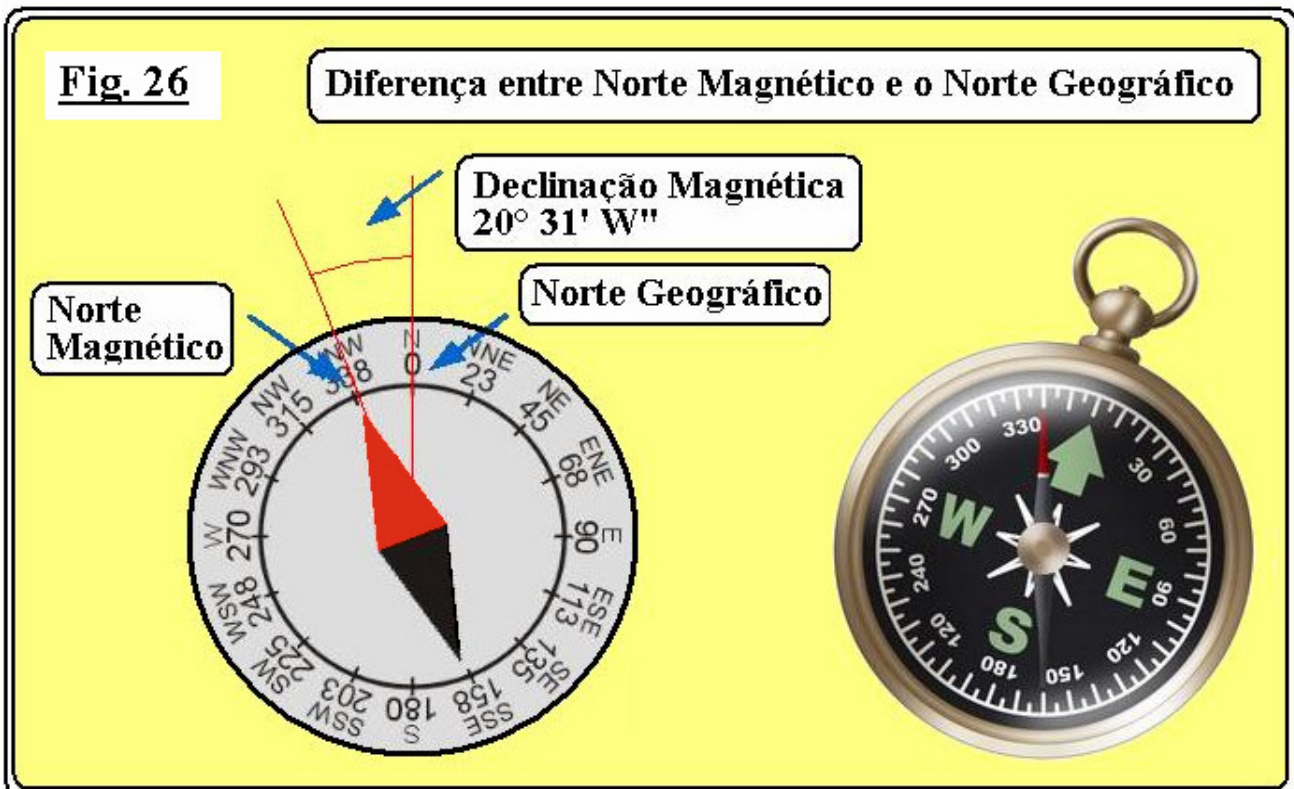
Fig. 26

Diferença entre Norte Magnético e o Norte Geográfico

Declinação Magnética
20° 31' W"

Norte Geográfico

Norte Magnético

N
0
NNE
23
NE
45
ENE
68
E
90
ESE
113
SE
135
SSE
158
S
180
SSW
203
SW
225
WSW
248
W
270
WNW
293
NW
315
NW
338

330
30
60
W
E
S
300
270
240
90
120
150
180
210